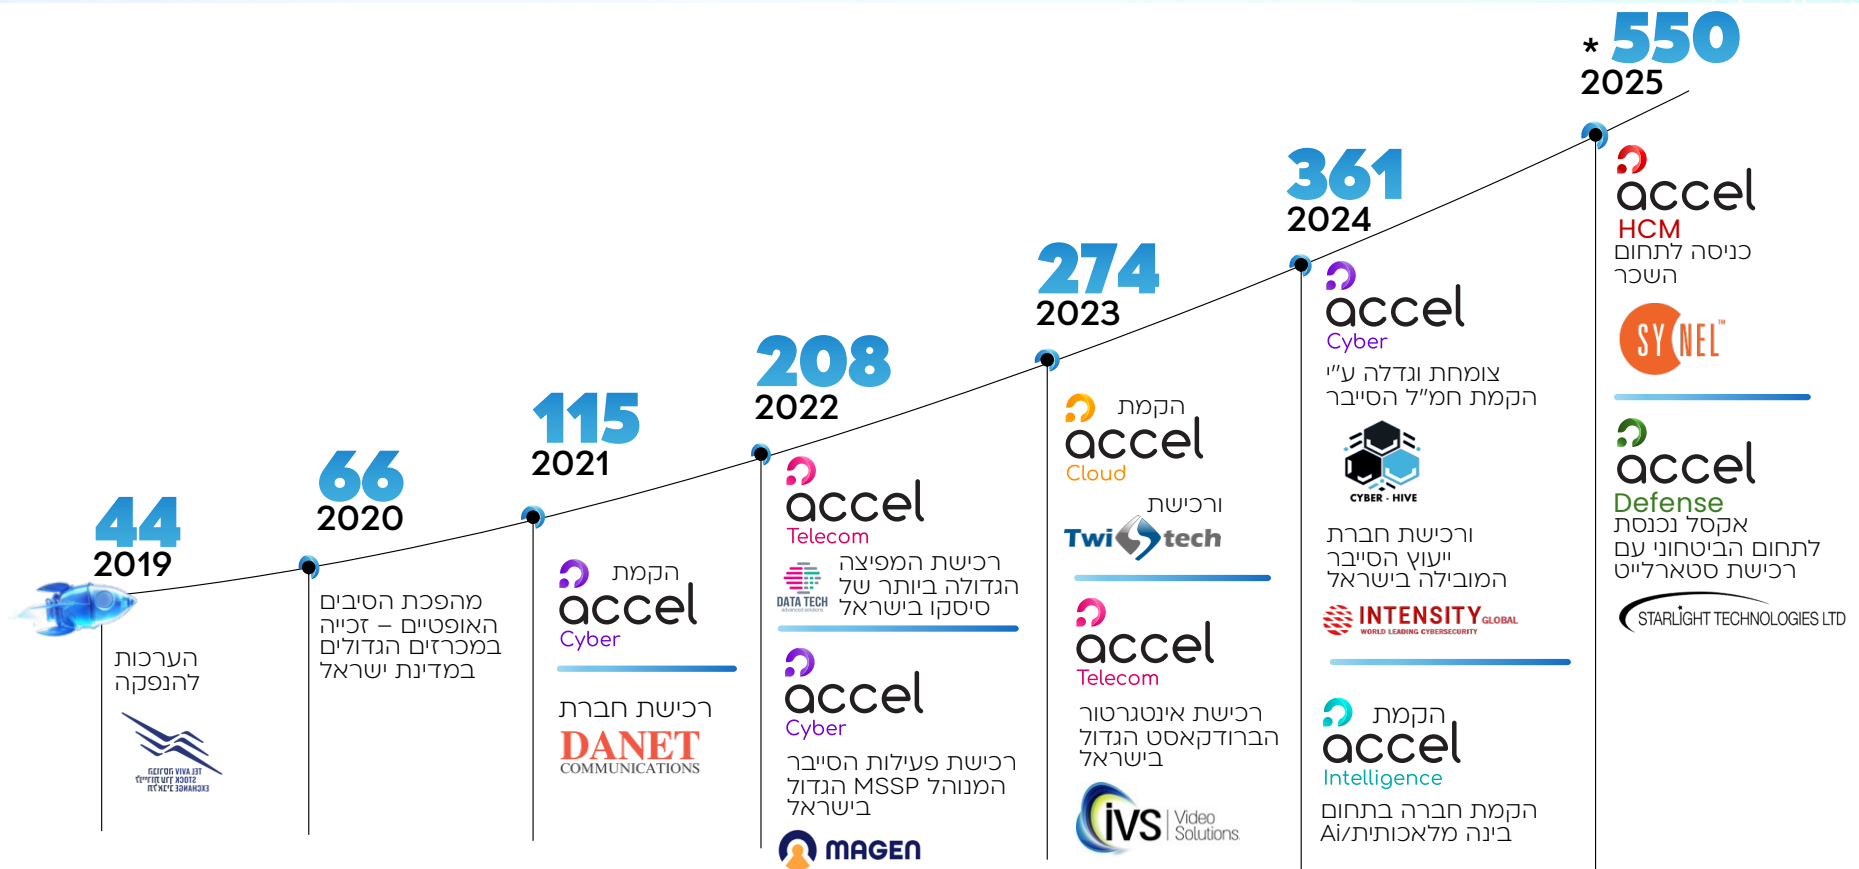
44
2019

הנפקה
להנפקה

TEL AVIV STOCK EXCHANGE
הבורסה לניירות ערך בתל אביב

66
2020

מהפכת הסייבר
האופטיים – זכייה
במכרזים הגדולים
במדינת ישראל

115
2021

הקמת
accel
Cyber

רכישת חברת
DANET
COMMUNICATIONS

208
2022

accel
Telecom

רכישת המפיצה
הגדולה ביותר של
סיסקו בישראל

DATA TECH

accel
Cyber

רכישת פעילות הסייבר
המנוהל MSSP הגדול
בישראל

MAGEN

274
2023

הקמת
accel
Cloud

ורכישת
Twistech

accel
Telecom

רכישת אינטגרטור
הברודקאסט הגדול
בישראל

IVS Video Solutions

361
2024

accel
Cyber

צומחת וגדלה ע"י
הקמת חמ"ל הסייבר

CYBER - HIVE

ורכישת חברת
"יעוץ הסייבר
המובילה בישראל

INTENSITY GLOBAL
WORLD LEADING CYBERSECURITY

הקמת
accel
Intelligence

הקמת חברת בתחום
בינה מלאכותית/Ai

* 550
2025

accel
HCM
כניסה לתחום
השכר

SYNEL

accel
Defense
אקספ נכנסת
לתחום הביטחוני עם
רכישת סטארלייט

STARLIGHT TECHNOLOGIES LTD